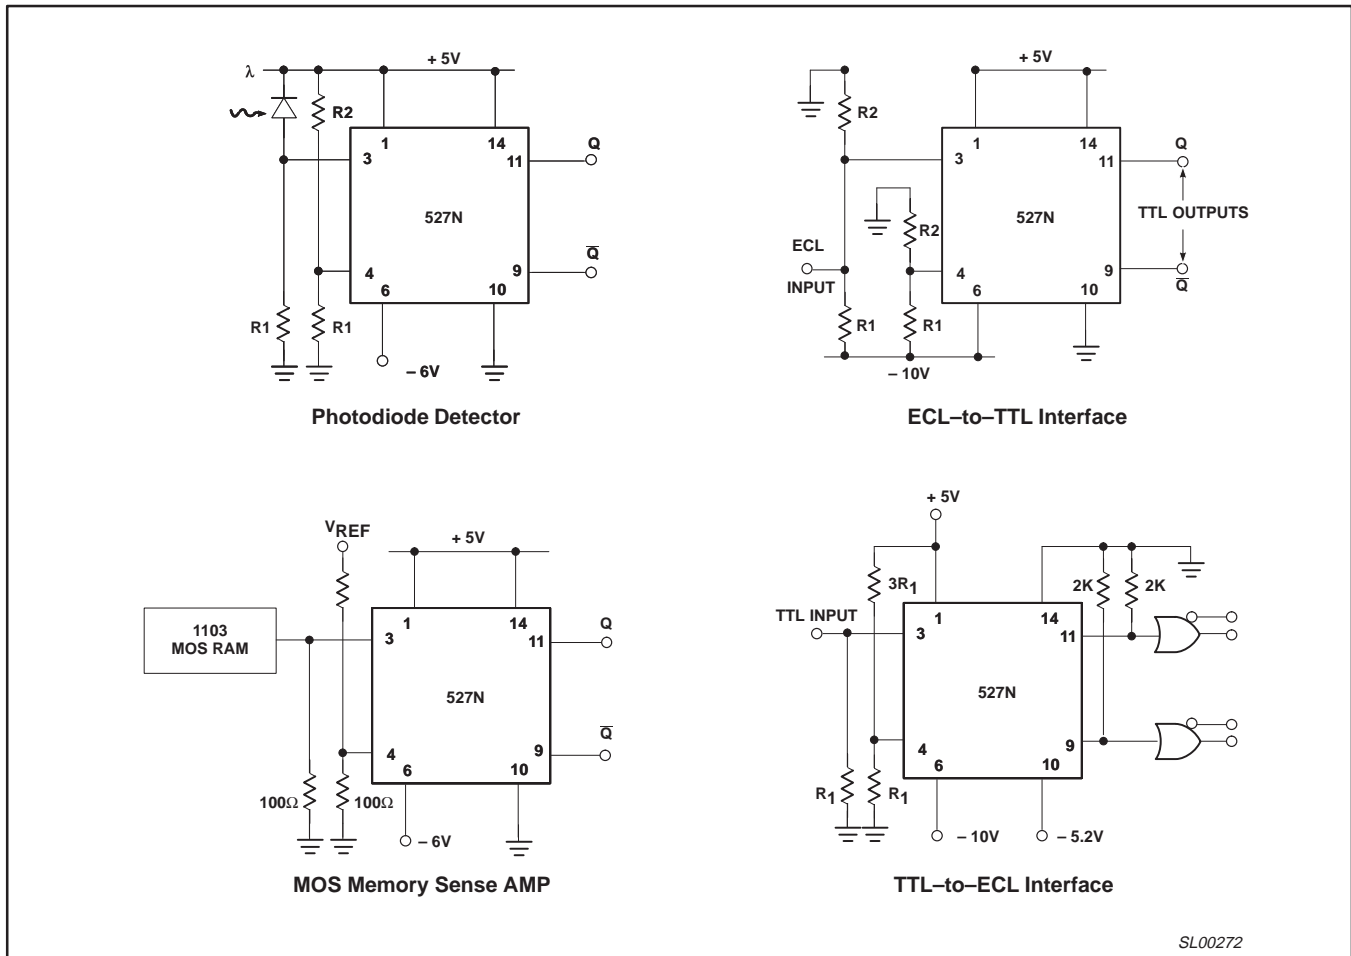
λ
+ 5V
R2
1
14
3
11
Q
527N
$\overline{Q}$
4
9
6
10
R1
R1
– 6V

Photodiode Detector

+ 5V
R2
1
14
Q
3
11
R2
527N
TTL OUTPUTS
ECL
4
9
INPUT
6
10
$\overline{Q}$
R1
R1
– 10V

ECL–to–TTL Interface

$V_{REF}$
+ 5V
1103
MOS RAM
1
14
Q
3
11
527N
$\overline{Q}$
4
9
6
10
100Ω
100Ω
– 6V

MOS Memory Sense AMP

+ 5V
$3R_1$
2K
2K
TTL INPUT
1
14
3
11
527N
4
9
6
10
$R_1$
$R_1$
– 10V
– 5.2V

TTL–to–ECL Interface

SL00272